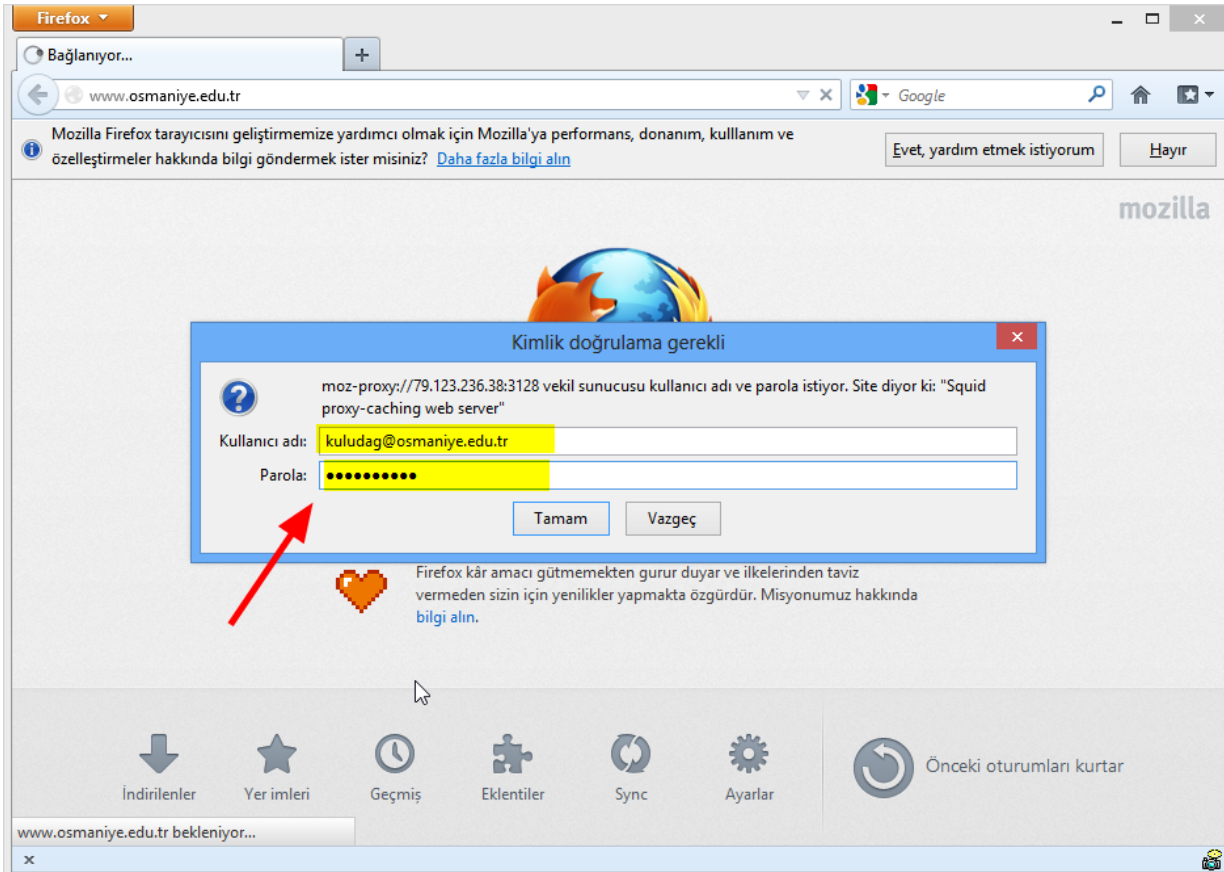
Firefox

Bağlanıyor...

+

www.osmaniye.edu.tr

Google

Mozilla Firefox tarayıcısını geliştirmemize yardımcı olmak için Mozilla'ya performans, donanım, kulllanım ve özelleştirmeler hakkında bilgi göndermek ister misiniz? Daha fazla bilgi alın

Evet, yardım etmek istiyorum

Hayır

mozilla

Kimlik doğrulama gerekli

moz-proxy://79.123.236.38:3128 vekil sunucusu kullanıcı adı ve parola istiyor. Site diyor ki: "Squid proxy-caching web server"

Kullanıcı adı: kuludag@osmaniye.edu.tr

Parola: ●●●●●●●●●●

Tamam

Vazgeç

Firefox kâr amacı gütmemekten gurur duyar ve ilkelerinden taviz vermeden sizin için yenilikler yapmakta özgürdür. Misyonumuz hakkında bilgi alın.

İndirilenler

Yer imleri

Geçmiş

Eklentiler

Sync

Ayarlar

Önceki oturumları kurtar

www.osmaniye.edu.tr bekleniyor...

×